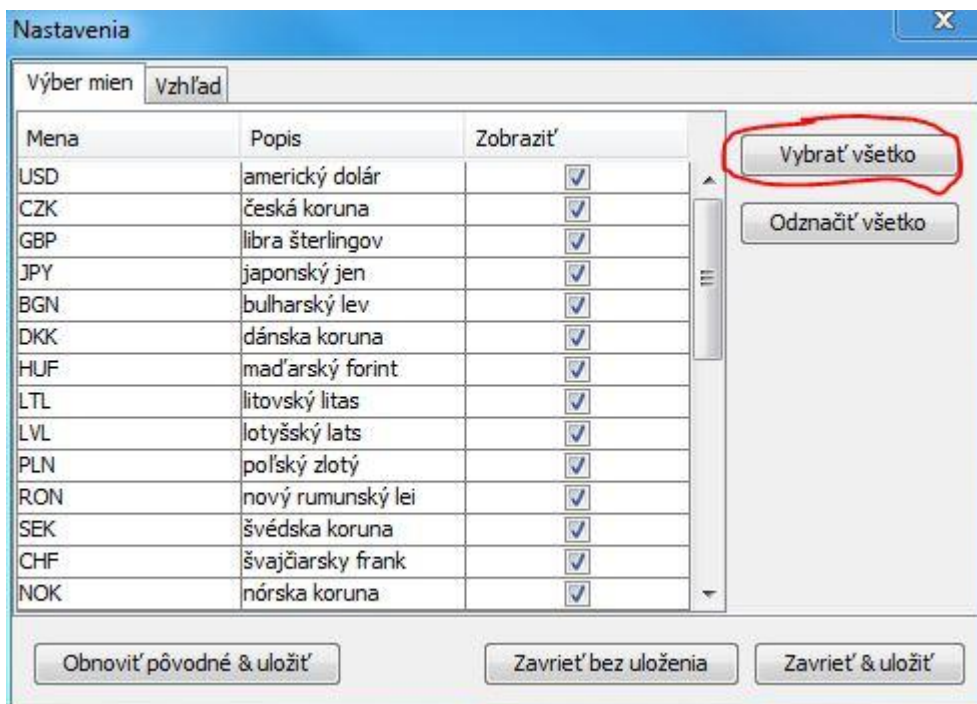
Nastavenia

Výber mien | Vzhľad

| Mena | Popis | Zobraziť |
|---|---|---|
| USD | americký dolár | |
| CZK | česká koruna | |
| GBP | libra šterlingov | |
| JPY | japonský jen | |
| BGN | bulharský lev | |
| DKK | dánska koruna | |
| HUF | maďarský forint | |
| LTL | litovský litas | |
| LVL | lotyšský lats | |
| PLN | poľský zlotý | |
| RON | nový rumunský lei | |
| SEK | švédska koruna | |
| CHF | švajčiarsky frank | |
| NOK | nórska koruna | |

Vybrať všetko

Odznačiť všetko

Obnoviť pôvodné & uložiť

Zavrieť bez uloženia

Zavrieť & uložiť